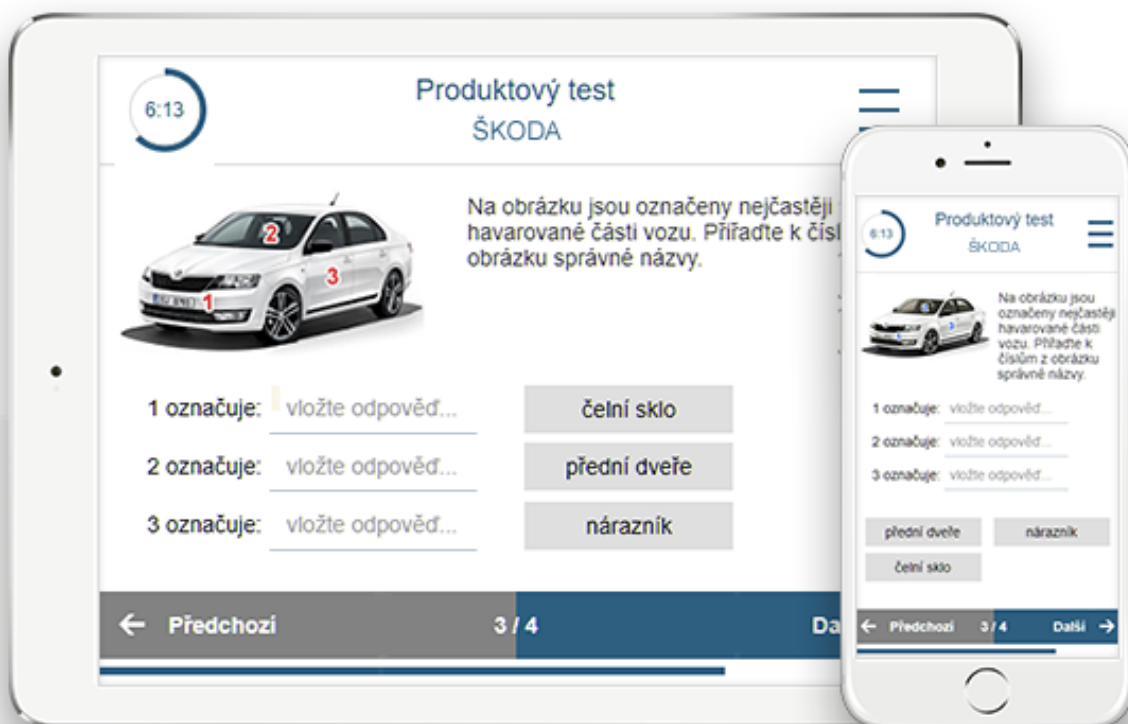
6:13

Produktový test
ŠKODA

2
3
1

Na obrázku jsou označeny nejčastěji havarované části vozu. Přiřaďte k čísl obrázku správné názvy.

1 označuje: vložte odpověď...
2 označuje: vložte odpověď...
3 označuje: vložte odpověď...

čelní sklo
přední dveře
nárazník

← Předchozi 3 / 4 Da

6:13

Produktový test
ŠKODA

Na obrázku jsou označeny nejčastěji havarované části vozu. Přiřaďte k číslům z obrázku správné názvy.

1 označuje: vložte odpověď...
2 označuje: vložte odpověď...
3 označuje: vložte odpověď...

přední dveře
nárazník
čelní sklo

← Předchozi 3 / 4 Další →